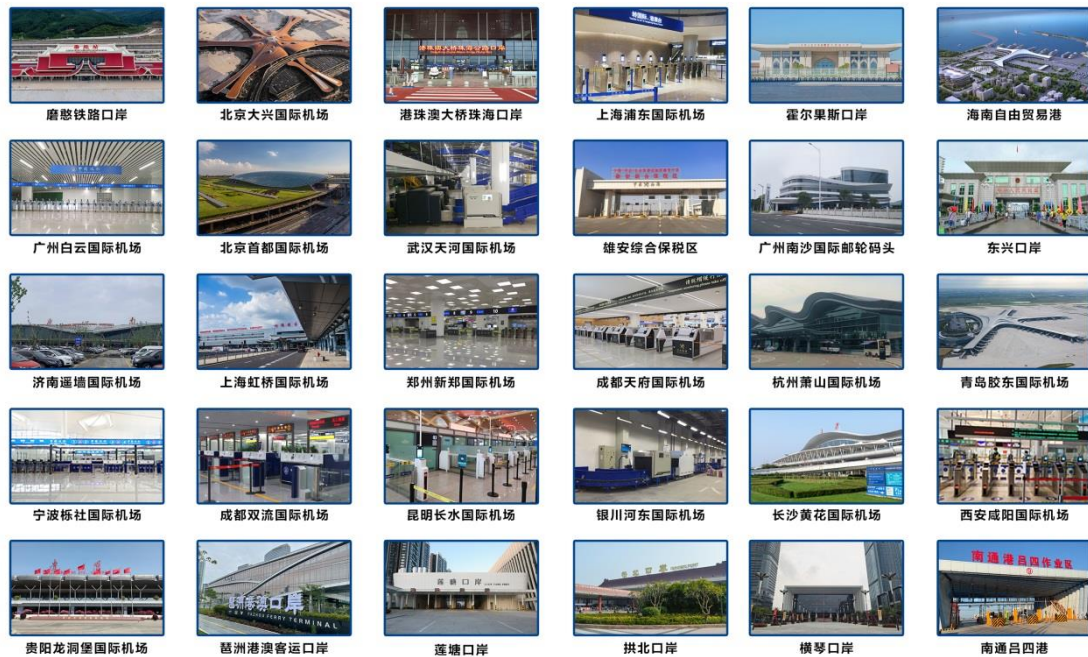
磨憨铁路口岸
北京大兴国际机场
港珠澳大桥珠海口岸
上海浦东国际机场
霍尔果斯口岸
海南自由贸易港

广州白云国际机场
北京首都国际机场
武汉天河国际机场
雄安综合保税区
广州南沙国际邮轮码头
东兴口岸

济南遥墙国际机场
上海虹桥国际机场
郑州新郑国际机场
成都天府国际机场
杭州萧山国际机场
青岛胶东国际机场

宁波栎社国际机场
成都双流国际机场
昆明长水国际机场
银川河东国际机场
长沙黄花国际机场
西安咸阳国际机场

贵阳龙洞堡国际机场
琶洲港澳客运口岸
莲塘口岸
拱北口岸
横琴口岸
南通吕四港

琶洲港澳口岸
PAZHOU FERRY TERMINAL
莲塘口岸
南通港吕四作业区